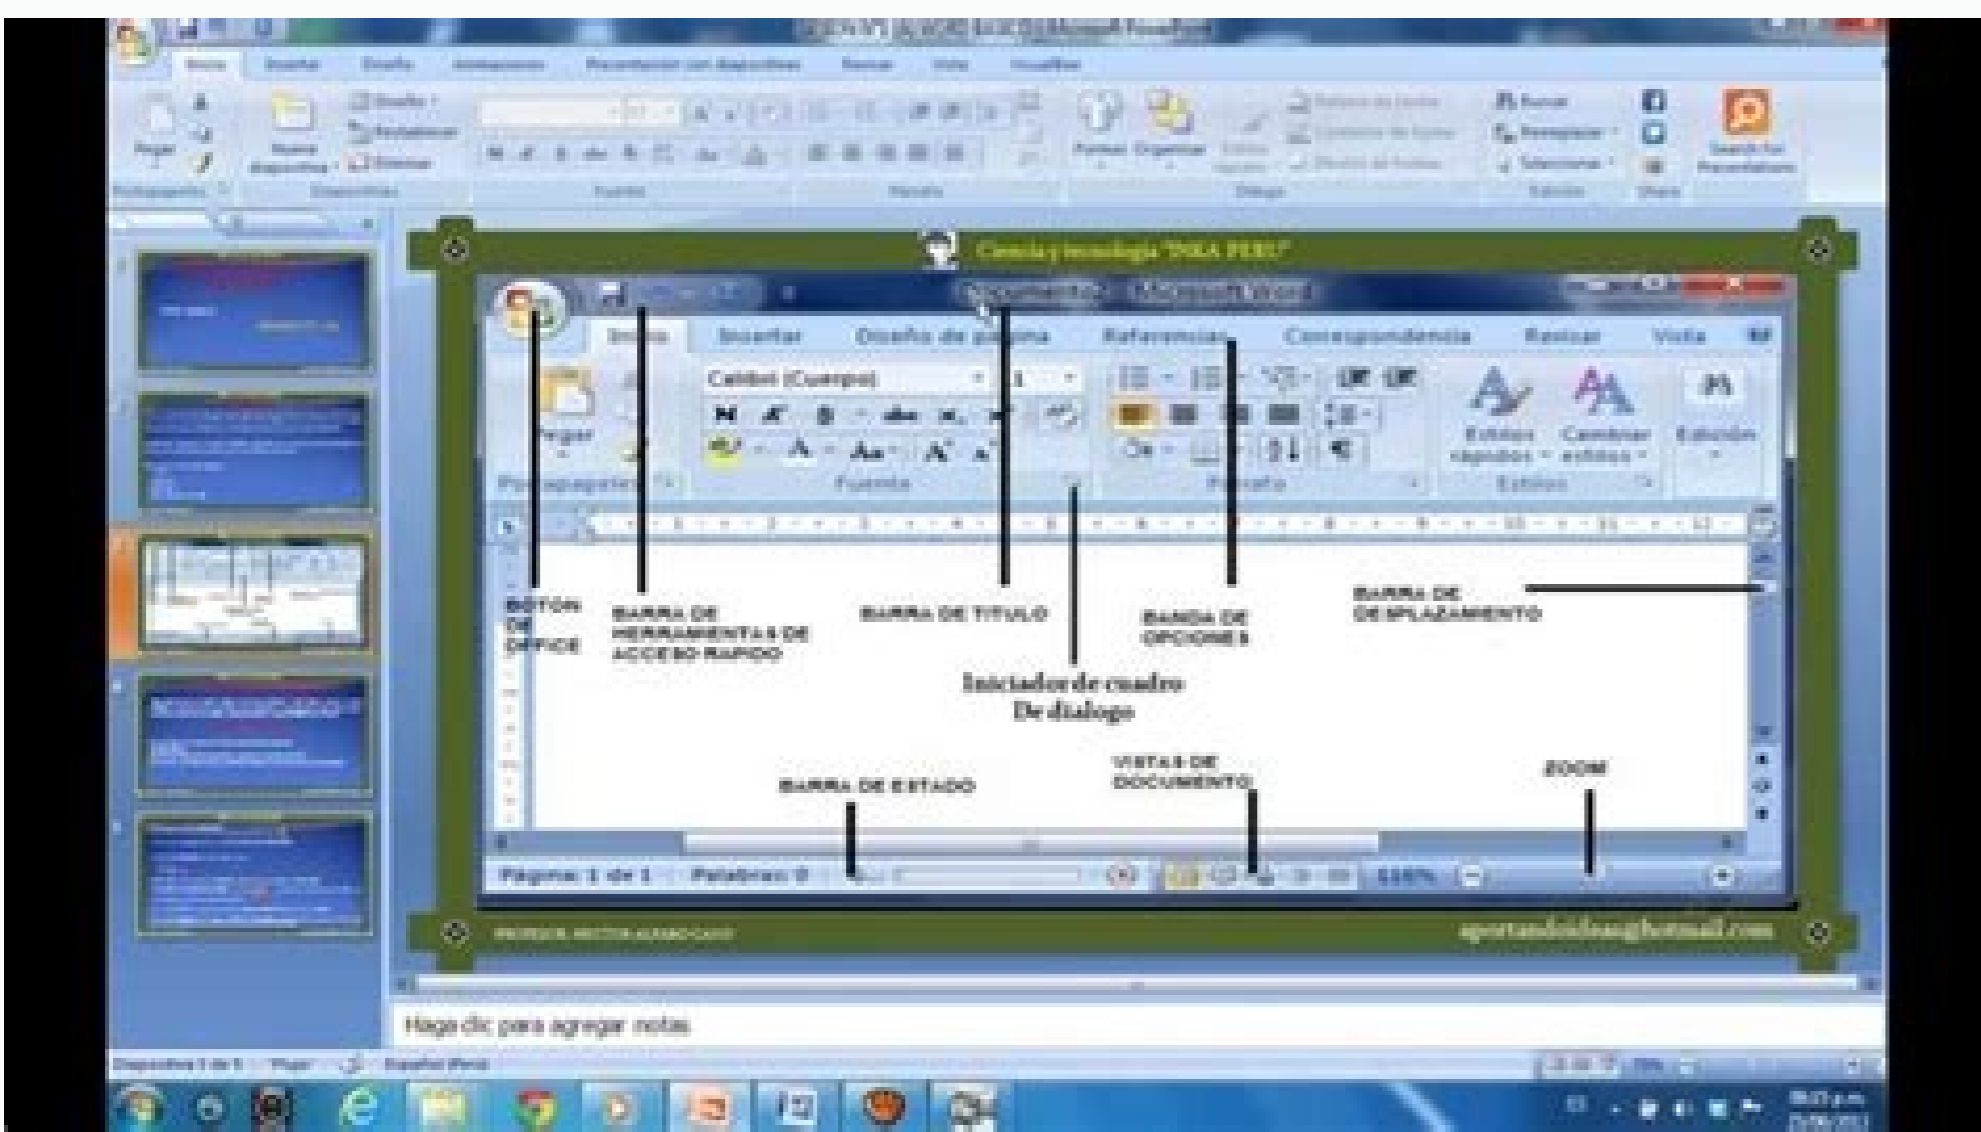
Ciencia y tecnología "INKA PERU"

Inicio Insertar Diseño de página Referencias Correspondencia Revisar Vista

Calibri (Cuerpo)

Pegar

Estilos rápidos Cambiar estilos Edición

Portapapeles Fuente Párrafo Estilos

BOTON DE OFFICE

BARRA DE HERRAMIENTAS DE ACCESO RAPIDO

BARRA DE TITULO

BANDA DE OPCIONES

BARRA DE DESPLAZAMIENTO

Iniciador de cuadro De dialogo

BARRA DE ESTADO

VISTAS DE DOCUMENTO

ZOOM

Página: 1 de 1 Palabras: 0

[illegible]

aportandoideas@hotmail.com

Haga clic para agregar notas